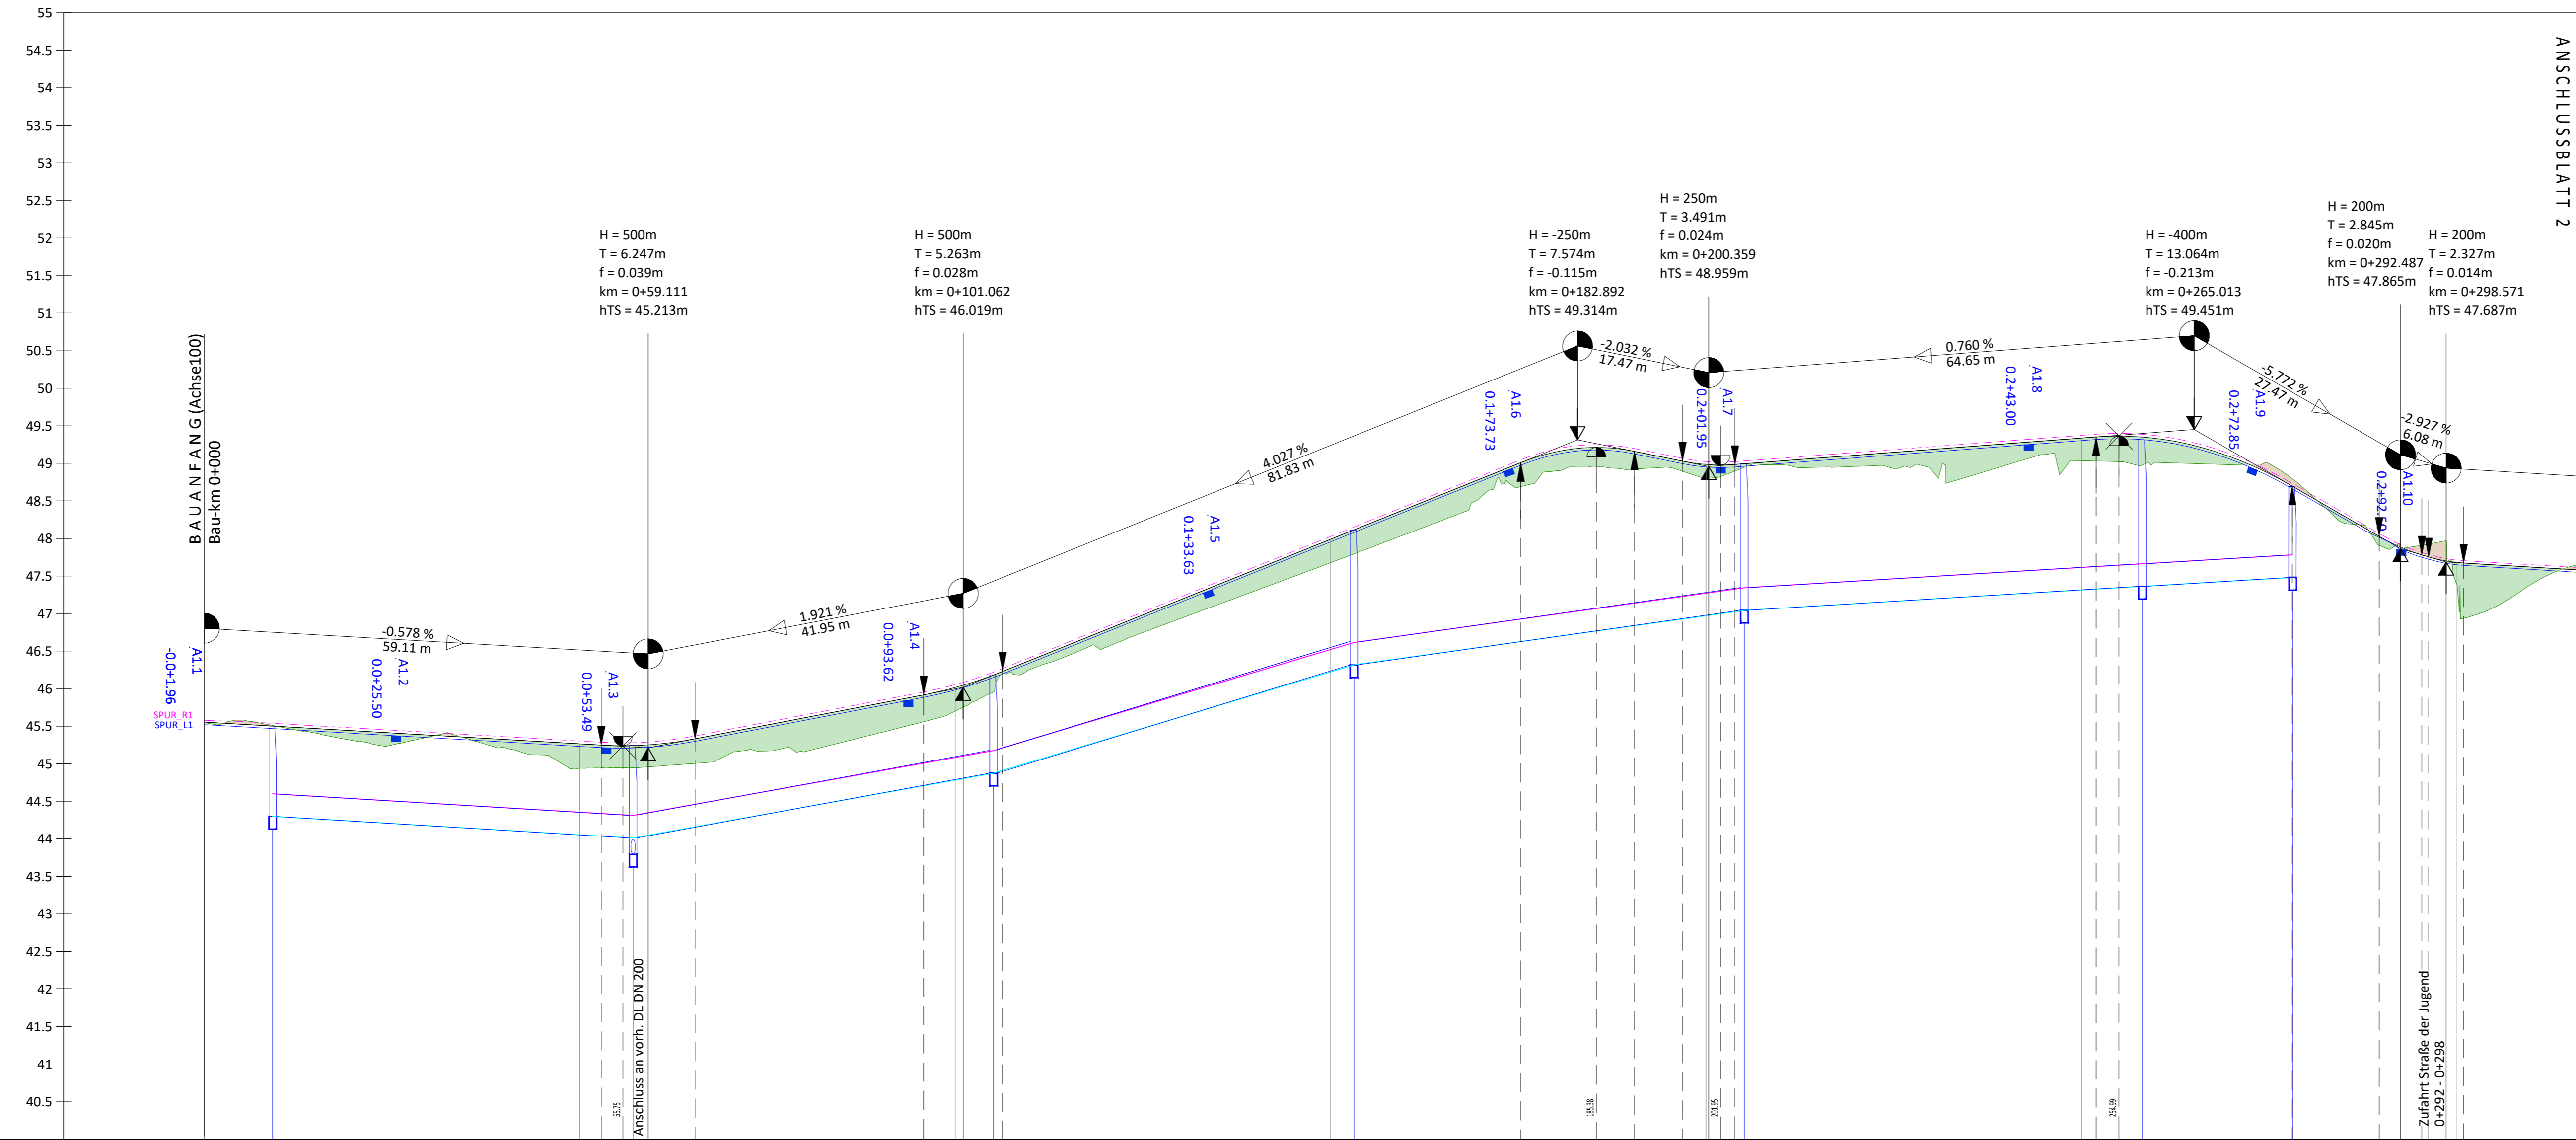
55
54.5
54
53.5
53
52.5
52
51.5
51
50.5
50
49.5
49
48.5
48
47.5
47
46.5
46
45.5
45
44.5
44
43.5
43
42.5
42
41.5
41
40.5

ANSCHLUSSBLATT 2

BAUANFANG (Achse100)
Bau-km 0+000

H = 500m
T = 6.247m
f = 0.039m
km = 0+59.111
hTS = 45.213m

H = 500m
T = 5.263m
f = 0.028m
km = 0+101.062
hTS = 46.019m

H = -250m
T = 7.574m
f = -0.115m
km = 0+182.892
hTS = 49.314m

H = 250m
T = 3.491m
f = 0.024m
km = 0+200.359
hTS = 48.959m

H = -400m
T = 13.064m
f = -0.213m
km = 0+265.013
hTS = 49.451m

H = 200m
T = 2.845m
f = 0.020m
km = 0+292.487
hTS = 47.865m

H = 200m
T = 2.327m
f = 0.014m
km = 0+298.571
hTS = 47.687m

-0.578 %
59.11 m
1.921 %
41.95 m
4.027 %
81.83 m
-2.032 %
17.47 m
0.760 %
64.65 m
-5.772 %
27.47 m
-2.927 %
6.08 m

A1.1
-0+1.96
A1.2
0.0+25.50
A1.3
0.0+53.49
A1.4
0.0+93.62
A1.5
0.1+33.63
A1.6
0.1+73.73
A1.7
0.2+01.95
A1.8
0.2+43.00
A1.9
0.2+72.85
A1.10
0.2+92.59

SPUR_R1
SPUR_L1

Anschluss an vorh. DL DN 200
55.75
185.38
201.95
254.99
Zufahrt Straße der Jugend
0+292 - 0+298